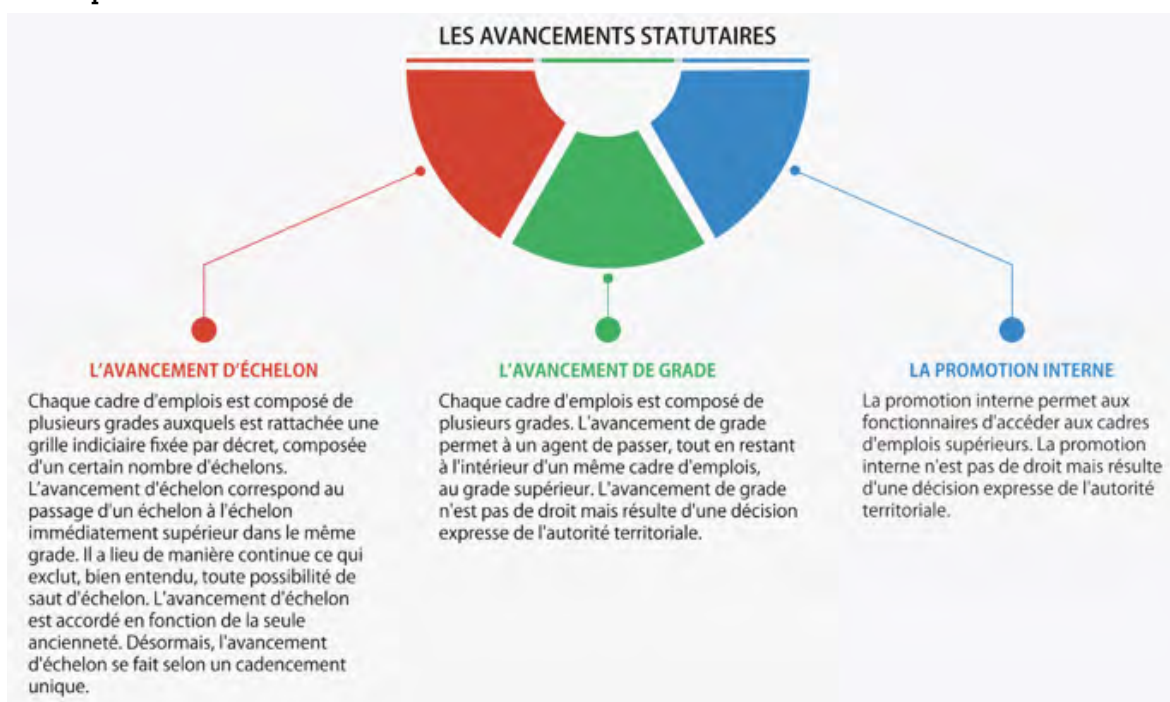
LES AVANCEMENTS STATUTAIRES

L'AVANCEMENT D'ÉCHELON

Chaque cadre d'emplois est composé de plusieurs grades auxquels est rattachée une grille indiciaire fixée par décret, composée d'un certain nombre d'échelons. L'avancement d'échelon correspond au passage d'un échelon à l'échelon immédiatement supérieur dans le même grade. Il a lieu de manière continue ce qui exclut, bien entendu, toute possibilité de saut d'échelon. L'avancement d'échelon est accordé en fonction de la seule ancienneté. Désormais, l'avancement d'échelon se fait selon un cadencement unique.

L'AVANCEMENT DE GRADE

Chaque cadre d'emplois est composé de plusieurs grades. L'avancement de grade permet à un agent de passer, tout en restant à l'intérieur d'un même cadre d'emplois, au grade supérieur. L'avancement de grade n'est pas de droit mais résulte d'une décision expresse de l'autorité territoriale.

LA PROMOTION INTERNE

La promotion interne permet aux fonctionnaires d'accéder aux cadres d'emplois supérieurs. La promotion interne n'est pas de droit mais résulte d'une décision expresse de l'autorité territoriale.